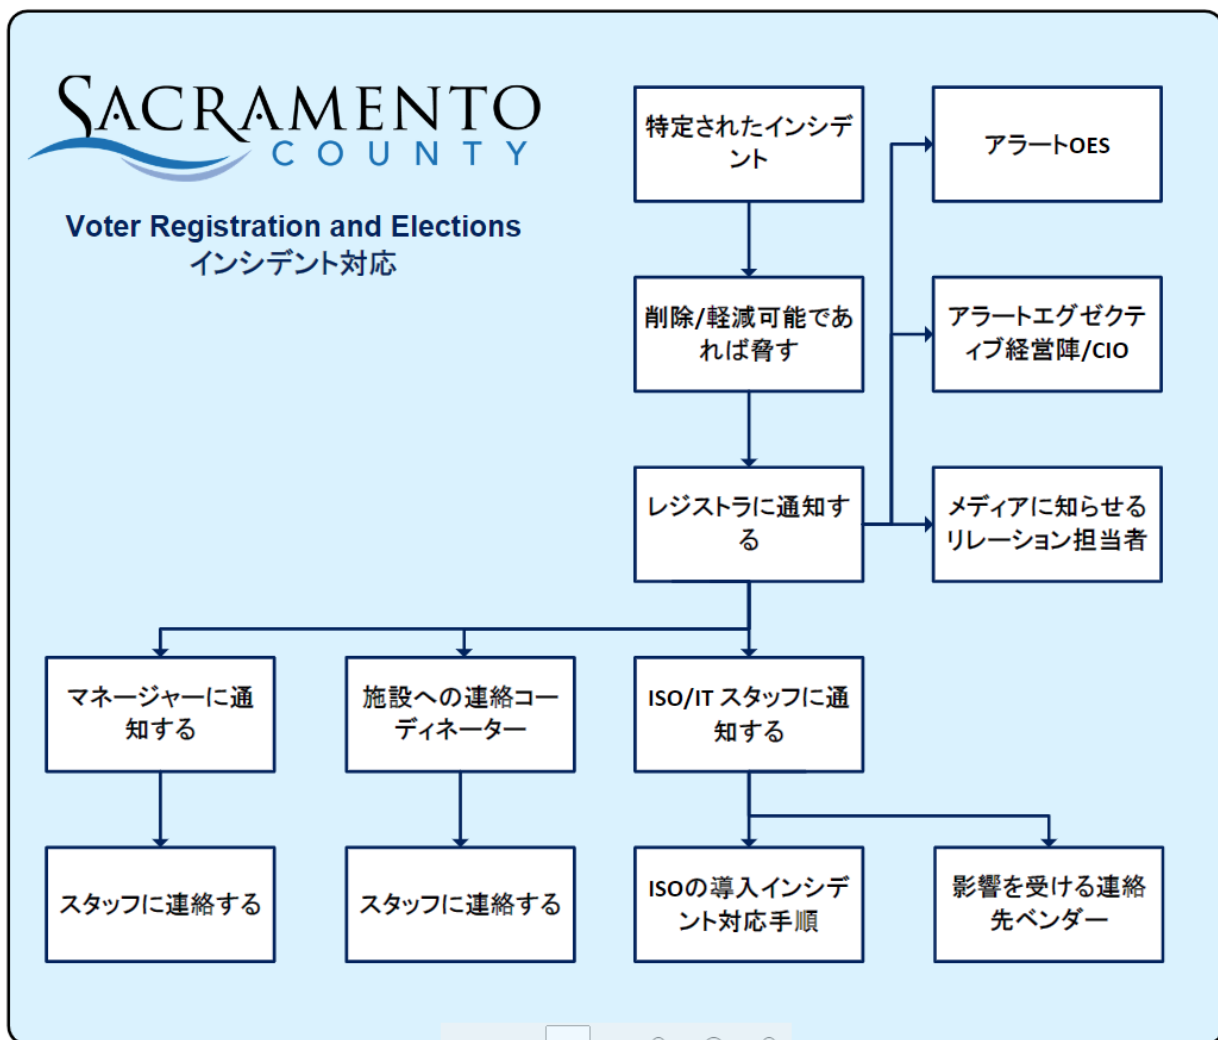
SACRAMENTO
COUNTY

Voter Registration and Elections
インシデント対応

特定されたインシデント

削除/軽減可能であれば脅す

レジストラに通知する

アラートOES

アラートエグゼクティブ経営陣/CIO

メディアに知らせるリレーション担当者

マネージャーに通知する

施設への連絡コーディネーター

ISO/IT スタッフに通知する

スタッフに連絡する

スタッフに連絡する

ISOの導入インシデント対応手順

影響を受ける連絡先ベンダー